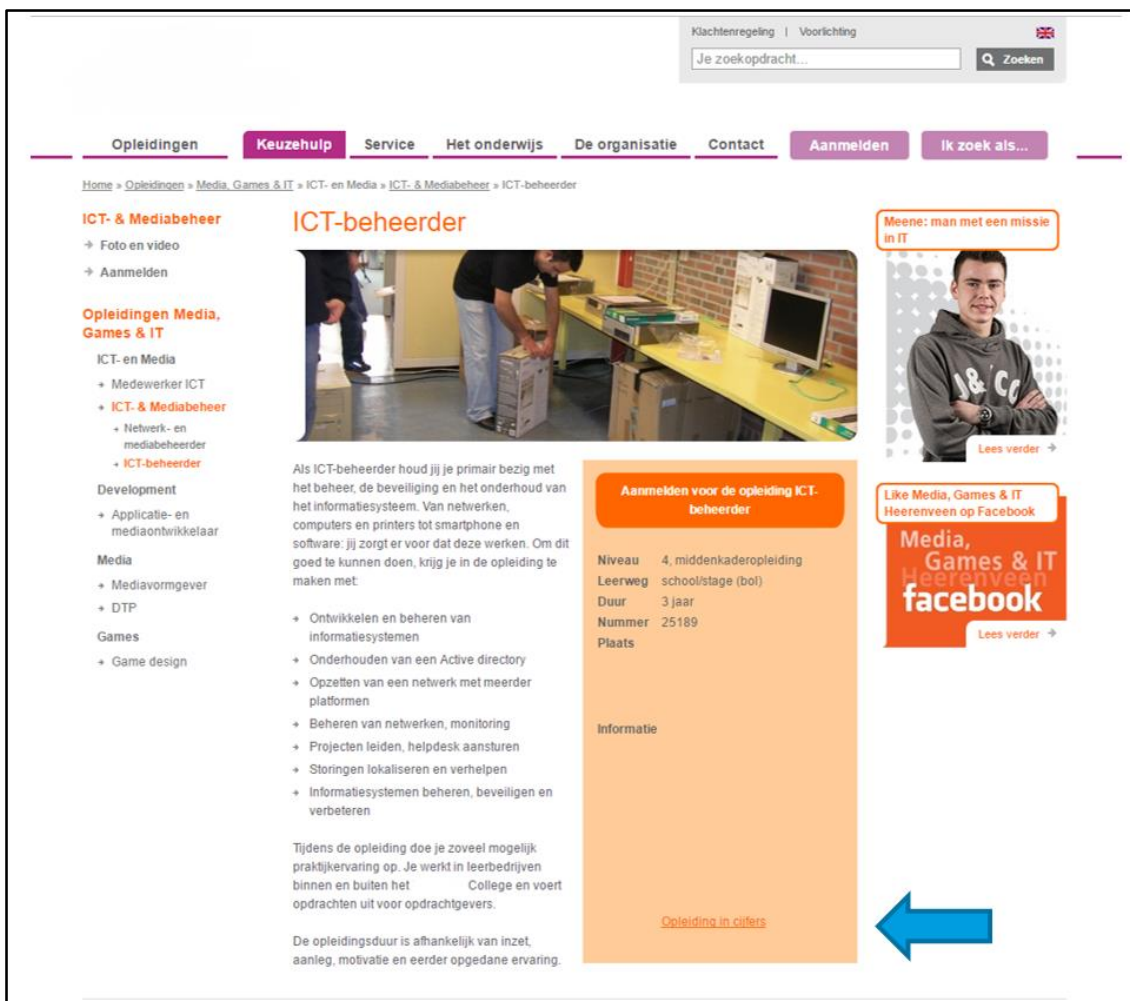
Klachtenregeling | Voorlichting

Je zoekopdracht...

Zoeken

Opleidingen Keuzehulp Service Het onderwijs De organisatie Contact Aanmelden Ik zoek als...

Home » Opleidingen » Media, Games & IT » ICT- en Media » ICT- & Mediabeheer » ICT-beheerder

ICT- & Mediabeheer

Foto en video

Aanmelden

Opleidingen Media, Games & IT

ICT- en Media

Medewerker ICT

ICT- & Mediabeheer

Netwerk- en mediabeheerder

ICT-beheerder

Development

Applicatie- en mediaontwikkelaar

Media

Mediavormgever

DTP

Games

Game design

ICT-beheerder

Als ICT-beheerder houd jij je primair bezig met het beheer, de beveiliging en het onderhoud van het informatiesysteem. Van netwerken, computers en printers tot smartphone en software: jij zorgt er voor dat deze werken. Om dit goed te kunnen doen, krijg je in de opleiding te maken met:

- Ontwikkelen en beheren van informatiesystemen
- Onderhouden van een Active directory
- Opzetten van een netwerk met meerder platformen
- Beheren van netwerken, monitoring
- Projecten leiden, helpdesk aansturen
- Storingen lokaliseren en verhelpen
- Informatiesystemen beheren, beveiligen en verbeteren

Tijdens de opleiding doe je zoveel mogelijk praktijkervaring op. Je werkt in leerbedrijven binnen en buiten het College en voert opdrachten uit voor opdrachtgevers.

De opleidingsduur is afhankelijk van inzet, aanleg, motivatie en eerder opgedane ervaring.

Aanmelden voor de opleiding ICT-beheerder

| Niveau | 4, middenkaderopleiding |
|---|---|
| Leerweg | school/stage (bol) |
| Duur | 3 jaar |
| Nummer | 25189 |
| Plaats | |

Informatie

Opleiding in cijfers

Meene: man met een missie in IT

Lees verder

Like Media, Games & IT Heerenveen op Facebook

Media, Games & IT Heerenveen facebook

Lees verder